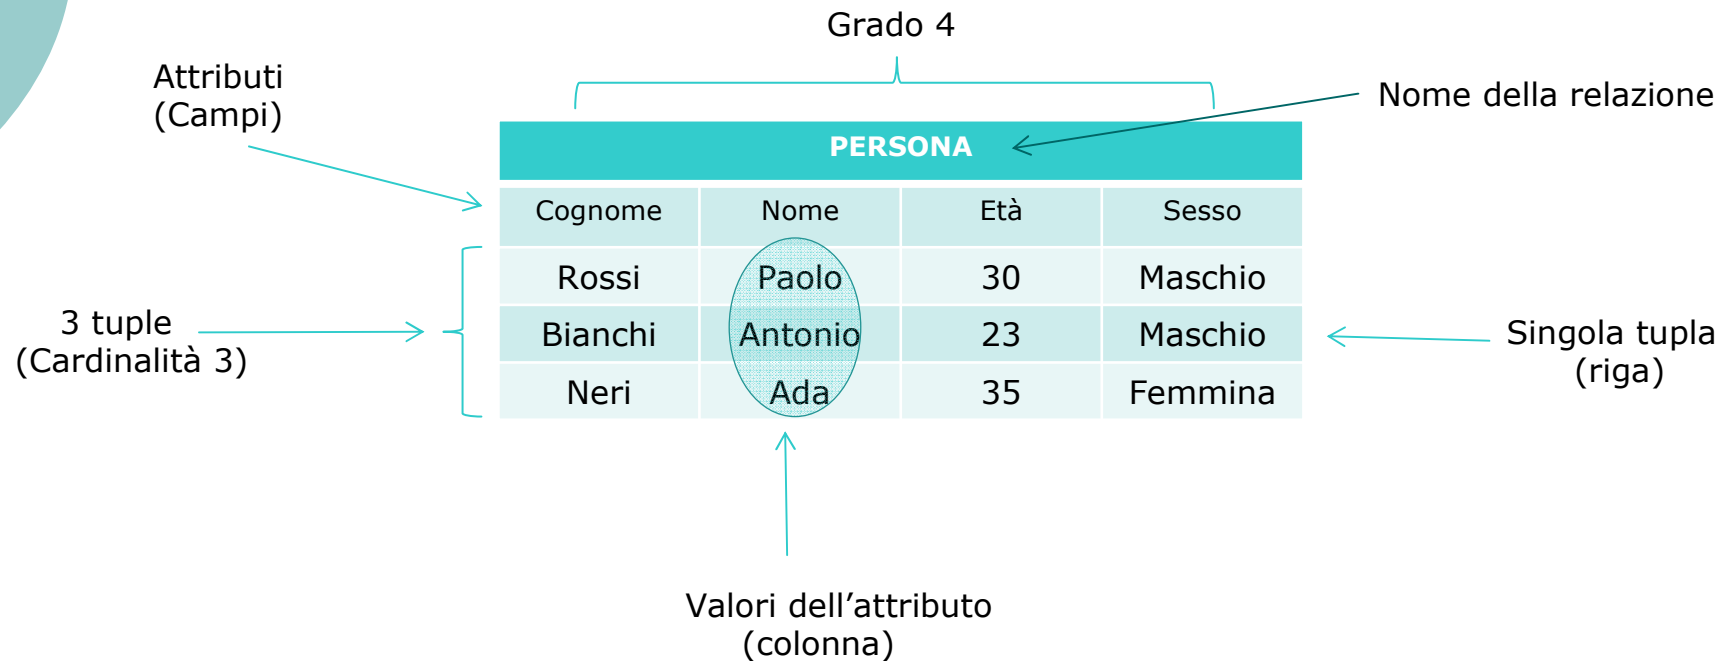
Grado 4

Attributi
(Campi)

Nome della relazione

| PERSONA | | | |
|---|---|---|---|
| Cognome | Nome | Età | Sesso |
| Rossi | Paolo | 30 | Maschio |
| Bianchi | Antonio | 23 | Maschio |
| Neri | Ada | 35 | Femmina |

3 tuple
(Cardinalità 3)

Singola tupla
(riga)

Valori dell'attributo
(colonna)